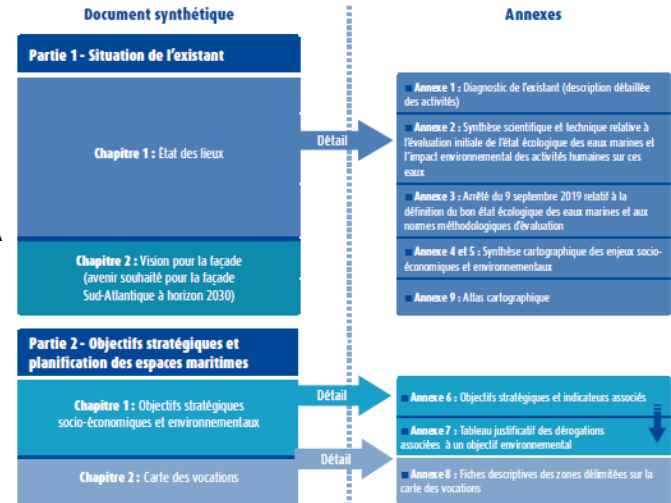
Document synthétique

Annexes

Partie 1 - Situation de l'existant

Chapitre 1 : Etat des lieux

Détail

Annexe 1 : Diagnostic de l'existant (description détaillée des activités)

Annexe 2 : Synthèse scientifique et technique relative à l'évaluation initiale de l'état écologique des eaux marines et l'impact environnemental des activités humaines sur ces eaux

Annexe 3 : Arrêté du 9 septembre 2019 relatif à la définition du bon état écologique des eaux marines et aux normes méthodologiques d'évaluation

Chapitre 2 : Vision pour la façade (avenir souhaité pour la façade Sud-Atlantique à horizon 2030)

Annexe 4 et 5 : Synthèse cartographique des enjeux socio-économiques et environnementaux

Annexe 9 : Atlas cartographique

Partie 2 - Objectifs stratégiques et planification des espaces maritimes

Chapitre 1 : Objectifs stratégiques socio-économiques et environnementaux

Détail

Annexe 6 : Objectifs stratégiques et indicateurs associés

Annexe 7 : Tableau justificatif des dérogations associées à un objectif environnemental

Chapitre 2 : Carte des vocations

Détail

Annexe 8 : Fiches descriptives des zones délimitées sur la carte des vocations